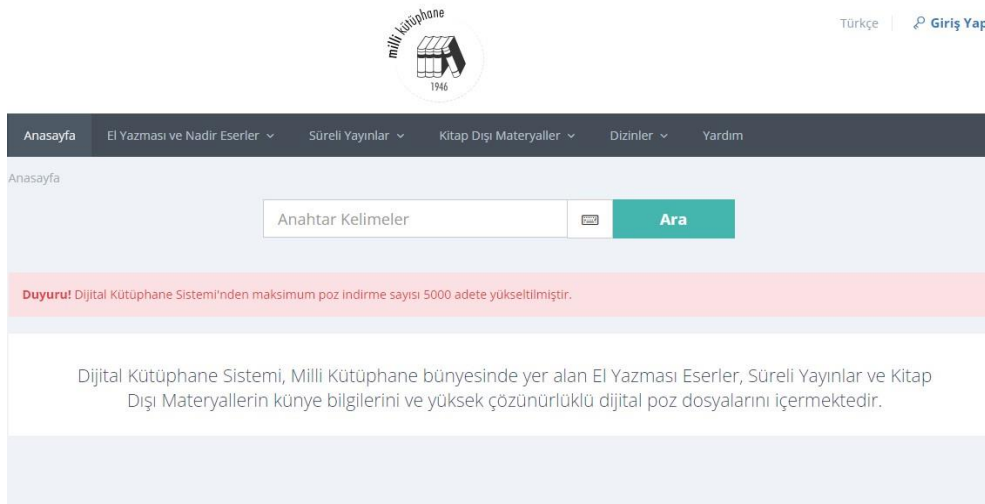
milli kütüphane
1946

Türkçe | Giriş Yap

Anasayfa El Yazması ve Nadir Eserler Süreli Yayınlar Kitap Dışı Materyaller Dizinler Yardım

Anasayfa

Anahtar Kelimeler Ara

Duyuru! Dijital Kütüphane Sistemi'nden maksimum poz indirme sayısı 5000 adete yükseltilmiştir.

Dijital Kütüphane Sistemi, Milli Kütüphane bünyesinde yer alan El Yazması Eserler, Süreli Yayınlar ve Kitap Dışı Materyallerin künye bilgilerini ve yüksek çözünürlüklü dijital poz dosyalarını içermektedir.